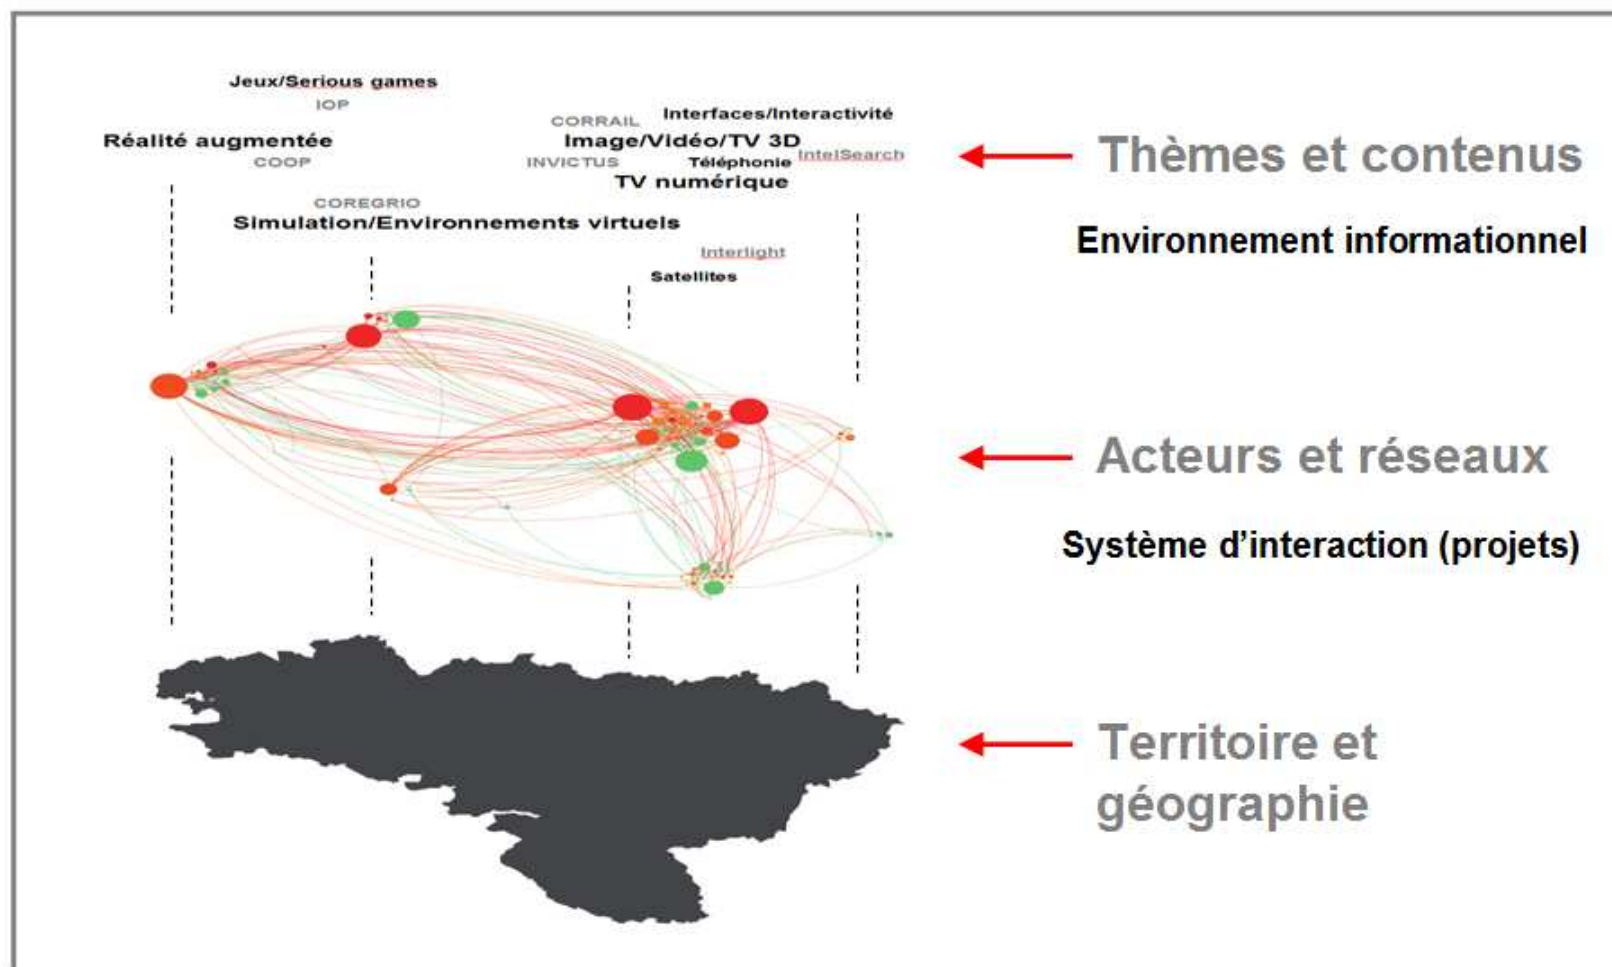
Jeux/Serious games
IOP
Réalité augmentée
COOP
CORRAIL
Interfaces/Interactivité
Image/Vidéo/TV 3D
INVICTUS
Téléphonie
IntelSearch
TV numérique
COREGRIO
Simulation/Environnements virtuels
Interlight
Satellites

Thèmes et contenus

Environnement informationnel

Acteurs et réseaux

Système d'interaction (projets)

Territoire et géographie